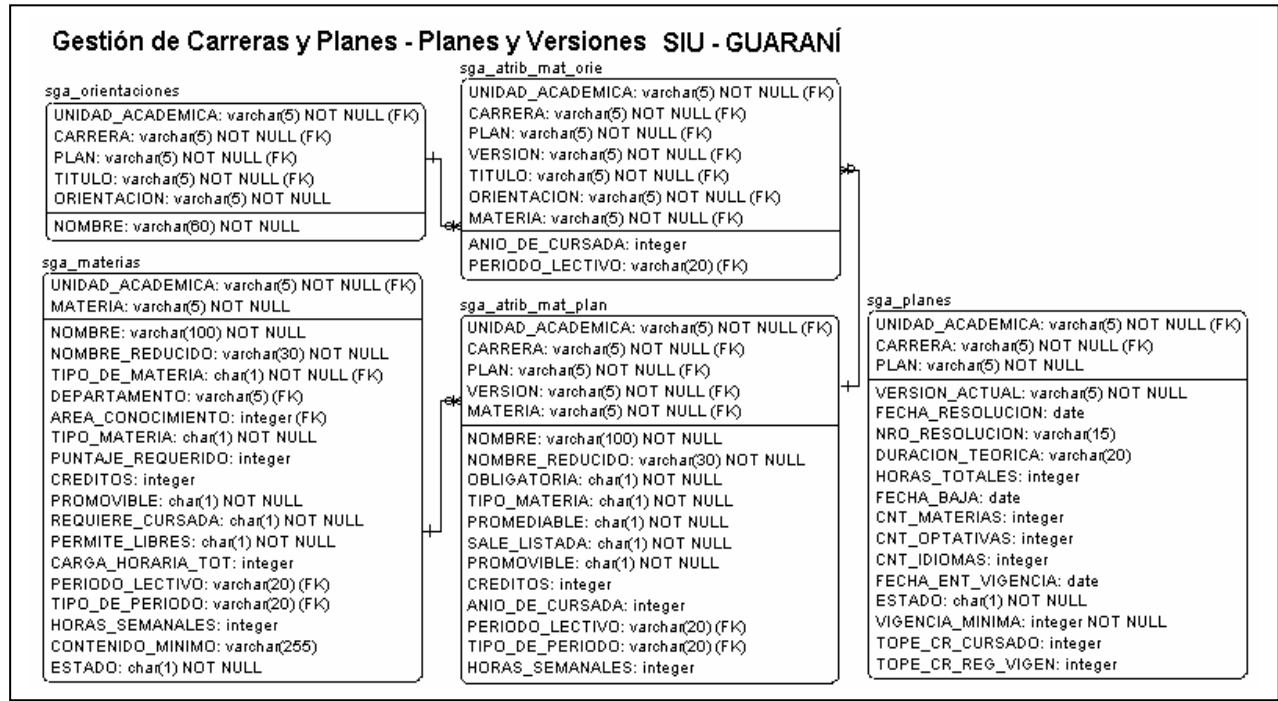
Gestión de Carreras y Planes - Planes y Versiones SIU - GUARANÍ

sga_orientaciones
UNIDAD_ACADEMICA: varchar(5) NOT NULL (FK)
CARRERA: varchar(5) NOT NULL (FK)
PLAN: varchar(5) NOT NULL (FK)
TITULO: varchar(5) NOT NULL (FK)
ORIENTACION: varchar(5) NOT NULL
NOMBRE: varchar(60) NOT NULL

sga_materias
UNIDAD_ACADEMICA: varchar(5) NOT NULL (FK)
MATERIA: varchar(5) NOT NULL
NOMBRE: varchar(100) NOT NULL
NOMBRE_REDUCIDO: varchar(30) NOT NULL
TIPO_DE_MATERIA: char(1) NOT NULL (FK)
DEPARTAMENTO: varchar(5) (FK)
AREA_CONOCIMIENTO: integer (FK)
TIPO_MATERIA: char(1) NOT NULL
PUNTAJE_REQUERIDO: integer
CREDITOS: integer
PROMOVIBLE: char(1) NOT NULL
REQUIERE_CURSADA: char(1) NOT NULL
PERMITE_LIBRES: char(1) NOT NULL
CARGA_HORARIA_TOT: integer
PERIODO_LECTIVO: varchar(20) (FK)
TIPO_DE_PERIODO: varchar(20) (FK)
HORAS_SEMANALES: integer
CONTENIDO_MINIMO: varchar(255)
ESTADO: char(1) NOT NULL

sga_atrib_mat_orie
UNIDAD_ACADEMICA: varchar(5) NOT NULL (FK)
CARRERA: varchar(5) NOT NULL (FK)
PLAN: varchar(5) NOT NULL (FK)
VERSION: varchar(5) NOT NULL (FK)
TITULO: varchar(5) NOT NULL (FK)
ORIENTACION: varchar(5) NOT NULL (FK)
MATERIA: varchar(5) NOT NULL (FK)
ANIO_DE_CURSADA: integer
PERIODO_LECTIVO: varchar(20) (FK)

sga_atrib_mat_plan
UNIDAD_ACADEMICA: varchar(5) NOT NULL (FK)
CARRERA: varchar(5) NOT NULL (FK)
PLAN: varchar(5) NOT NULL (FK)
VERSION: varchar(5) NOT NULL (FK)
MATERIA: varchar(5) NOT NULL (FK)
NOMBRE: varchar(100) NOT NULL
NOMBRE_REDUCIDO: varchar(30) NOT NULL
OBLIGATORIA: char(1) NOT NULL
TIPO_MATERIA: char(1) NOT NULL
PROMEDIABLE: char(1) NOT NULL
SALE_LISTADA: char(1) NOT NULL
PROMOVIBLE: char(1) NOT NULL
CREDITOS: integer
ANIO_DE_CURSADA: integer
PERIODO_LECTIVO: varchar(20) (FK)
TIPO_DE_PERIODO: varchar(20) (FK)
HORAS_SEMANALES: integer

sga_planes
UNIDAD_ACADEMICA: varchar(5) NOT NULL (FK)
CARRERA: varchar(5) NOT NULL (FK)
PLAN: varchar(5) NOT NULL
VERSION_ACTUAL: varchar(5) NOT NULL
FECHA_RESOLUCION: date
NRO_RESOLUCION: varchar(15)
DURACION_TEORICA: varchar(20)
HORAS_TOTALES: integer
FECHA_BAJA: date
CNT_MATERIAS: integer
CNT_OPTATIVAS: integer
CNT_IDIOMAS: integer
FECHA_ENT_VIGENCIA: date
ESTADO: char(1) NOT NULL
VIGENCIA_MINIMA: integer NOT NULL
TOPE_CR_CURSADO: integer
TOPE_CR_REG_VIGEN: integer